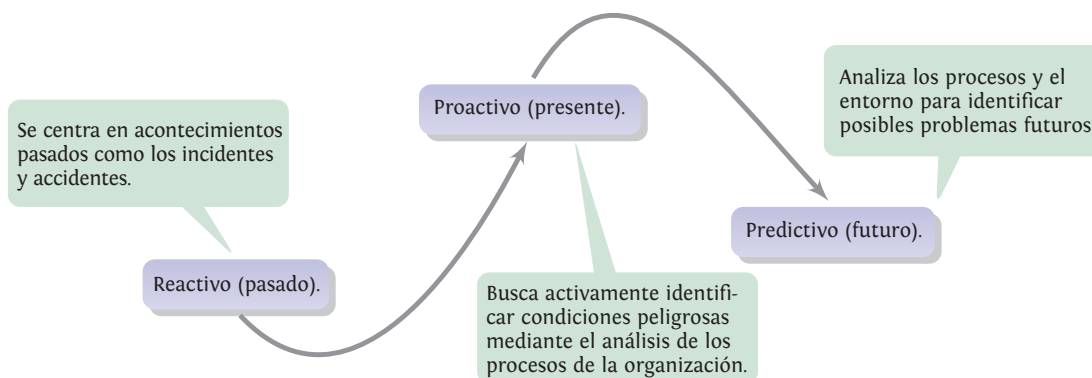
Se centra en acontecimientos pasados como los incidentes y accidentes.

Reactivo (pasado).

Proactivo (presente).

Busca activamente identificar condiciones peligrosas mediante el análisis de los procesos de la organización.

Predictivo (futuro).

Analiza los procesos y el entorno para identificar posibles problemas futuros